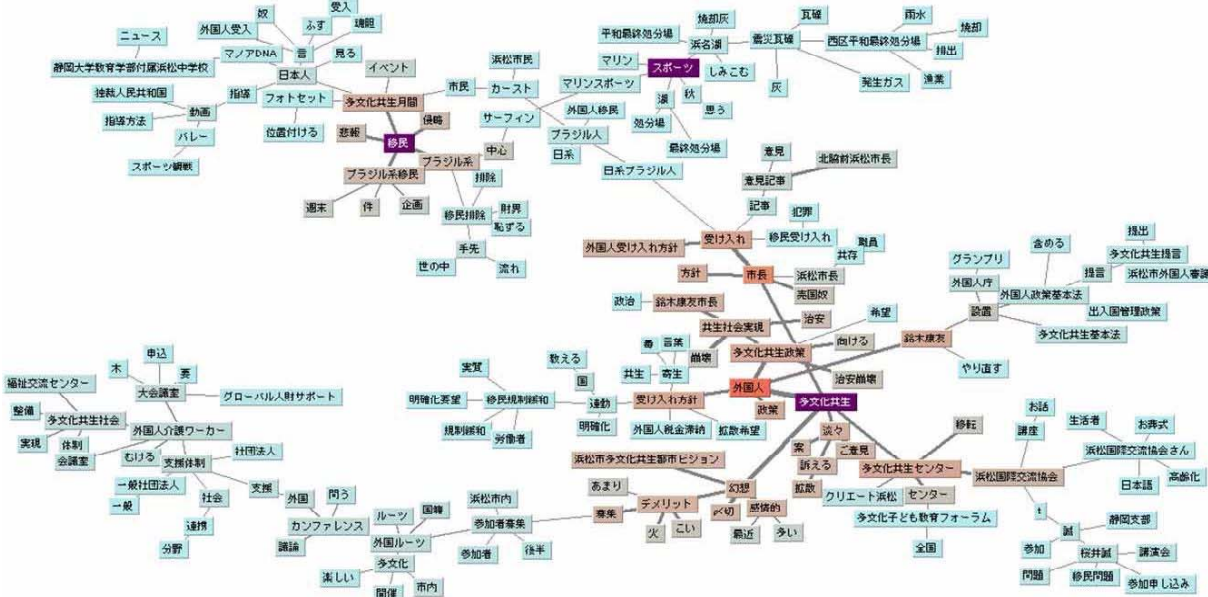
ニュース
外国人受入
奴
受入
ふす
聴聞
静岡大学教育学部付属浜松中学校
マノアDNA
言
見る
日本人
イベント
独裁人民共和国
指導
フォトセット
多文化共生月間
動画
指導方法
位置付ける
バレー
スポーツ観戦
移民
侵略
悲報
ブラジル系
ブラジル系移民
週末
件
企画
市民
カースト
浜松市民
マリンスポーツ
サーフィン
中心
排除
移民排除
財界
恥ずる
手先
世の中
流れ
平和最終処分場
焼却灰
浜名湖
マリン
スポーツ
しみこむ
震災瓦礫
瓦礫
雨水
西区平和最終処分場
焼却
排出
灰
発生ガス
進業
外国人移民
湖
秋
思う
処分場
最終処分場
ブラジル人
日系
日系ブラジル人
意見
意見記事
北脇前浜松市長
記事
犯罪
外国人受け入れ方針
受け入れ
移民受け入れ
職員
共存
方針
市長
浜松市長
売国奴
グランプリ
外国人庁
含める
外国人政策基本法
提出
多文化共生提言
提言
浜松市外国人審議
出入国管理政策
設置
多文化共生基本法
希望
政治
鈴木康友市長
治安
共生社会実現
向ける
鈴木康友
やり直す
実質
数える
番
言葉
崩壊
多文化共生政策
国
共生
寄生
治安崩壊
外国人
多文化共生
明確化要望
移民規制緩和
連動
受け入れ方針
政策
規制緩和
労働者
明確化
外国人税金滞納
拡散希望
移転
お話
講座
生活者
お葬式
浜松国際交流協会さん
浜松市多文化共生都市ビジョン
淡々
案
ご意見
訴える
多文化共生センター
浜松国際交流協会
日本語
高齢化
あまり
幻想
デメリット
募集
拡散
クリエート浜松
センター
火
こい
裏切
感情的
最近
多い
多文化子ども教育フォーラム
全国
t
静岡支部
誠
参加
桜井誠
講演会
問題
移民問題
参加申し込み
木
申込
大会議室
要
福祉交流センター
グローバル人財サポート
整備
多文化共生社会
外国人介護ワーカー
実現
体制
会議室
むける
支援体制
社団法人
一般社団法人
社会
一般
連携
分野
支援
外国
問う
カンファレンス
ルーツ
国籍
浜松市内
参加者募集
議論
外国人ルーツ
参加者
後半
楽しい
多文化
市内
開催